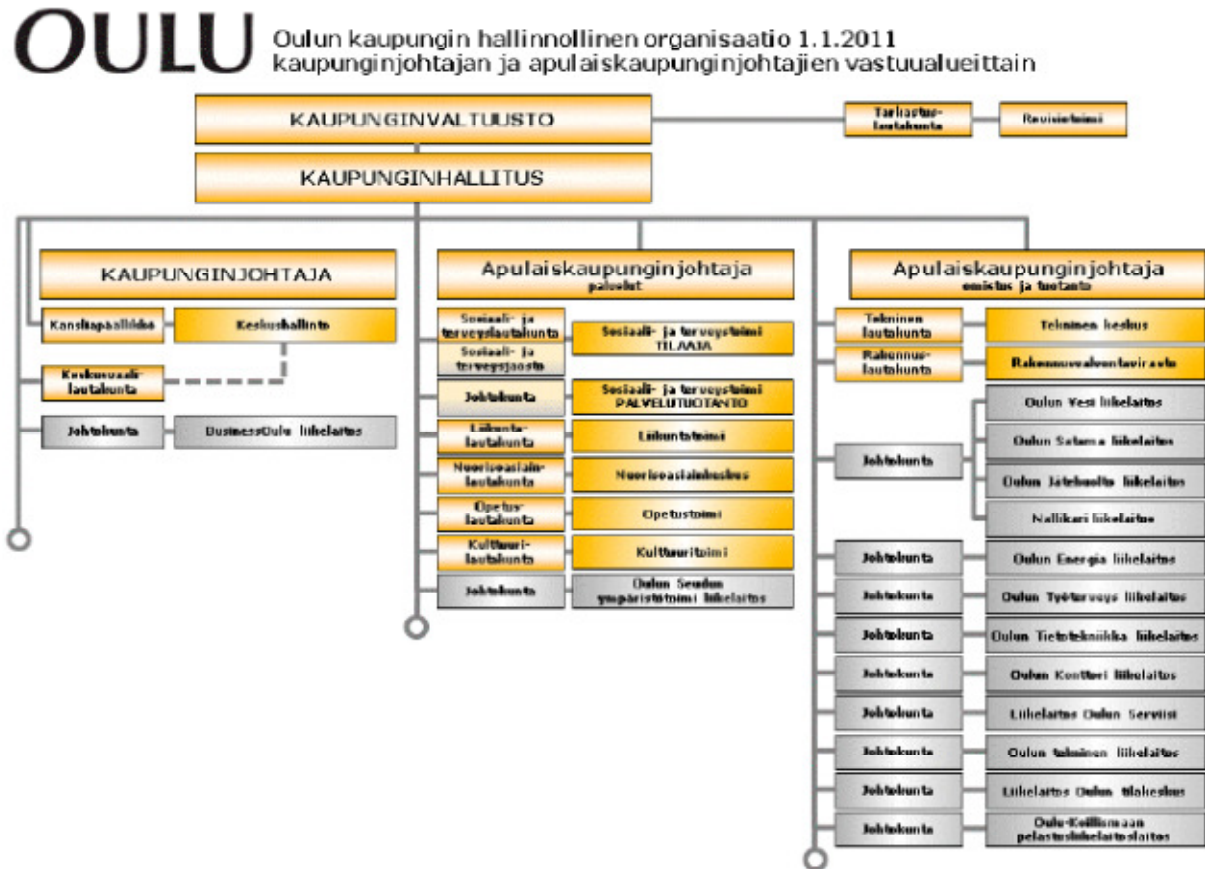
OULU Oulun kaupungin hallinnollinen organisaatio 1.1.2011
kaupunginjohtajan ja apulaiskaupunginjohtajien vastuualueittain

KAUPUNGINVALTUUSTO

Tarkastuslautakunta

Revisiotoimi

KAUPUNGINHALLITUS

KAUPUNGINJOHTAJA

Kansliapäällikkö

Keskushallinto

Keskusvaalilautakunta

Johtokunta

BusinessOulu liikelaitos

Apulaiskaupunginjohtaja
palvelut

Sosiaali- ja terveyslautakunta

Sosiaali- ja terveysjaosto

Sosiaali- ja terveystoimi TILAAJA

Johtokunta

Sosiaali- ja terveystoimi PALVELUTUOTANTO

Liikuntalautakunta

Liikuntatoimi

Nuorisoasiainlautakunta

Nuorisoasiainkeskus

Opetuslautakunta

Opetustoimi

Kulttuurilautakunta

Kulttuuritoimi

Johtokunta

Oulun Seudun ympäristötoimi liikelaitos

Apulaiskaupunginjohtaja
omistus ja tuotanto

Tekninen lautakunta

Tekninen keskus

Rakennuslautakunta

Rakennusvalvontavirasto

Johtokunta

Oulun Vesi liikelaitos

Oulun Satama liikelaitos

Oulun Jätehuolto liikelaitos

Nallikari liikelaitos

Johtokunta

Oulun Energia liikelaitos

Johtokunta

Oulun Työterveys liikelaitos

Johtokunta

Oulun Tietotekniikka liikelaitos

Johtokunta

Oulun Konttori liikelaitos

Johtokunta

Liikelaitos Oulun Servisi

Johtokunta

Oulun tekninen liikelaitos

Johtokunta

Liikelaitos Oulun tilakeskus

Johtokunta

Oulu-Koillismaan pelastusliikelaitos